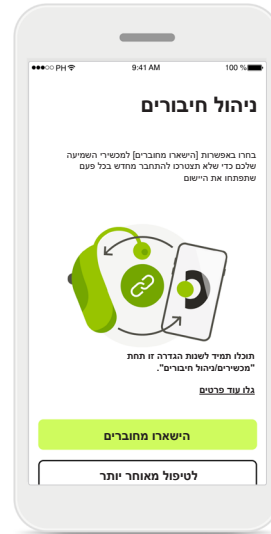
●●●○○ PH 9:41 AM 100 %

ניהול חיבורים

בחרו באפשרות [הישארו מחוברים] למכשירי השמיעה שלכם כדי שלא תצטרכו להתחבר מחדש בכל פעם שתפתחו את היישום

תוכלו תמיד לשנות הגדרה זו תחת "מכשירים/ניהול חיבורים".

גלו עוד פרטים

הישארו מחוברים

לטיפול מאוחר יותר